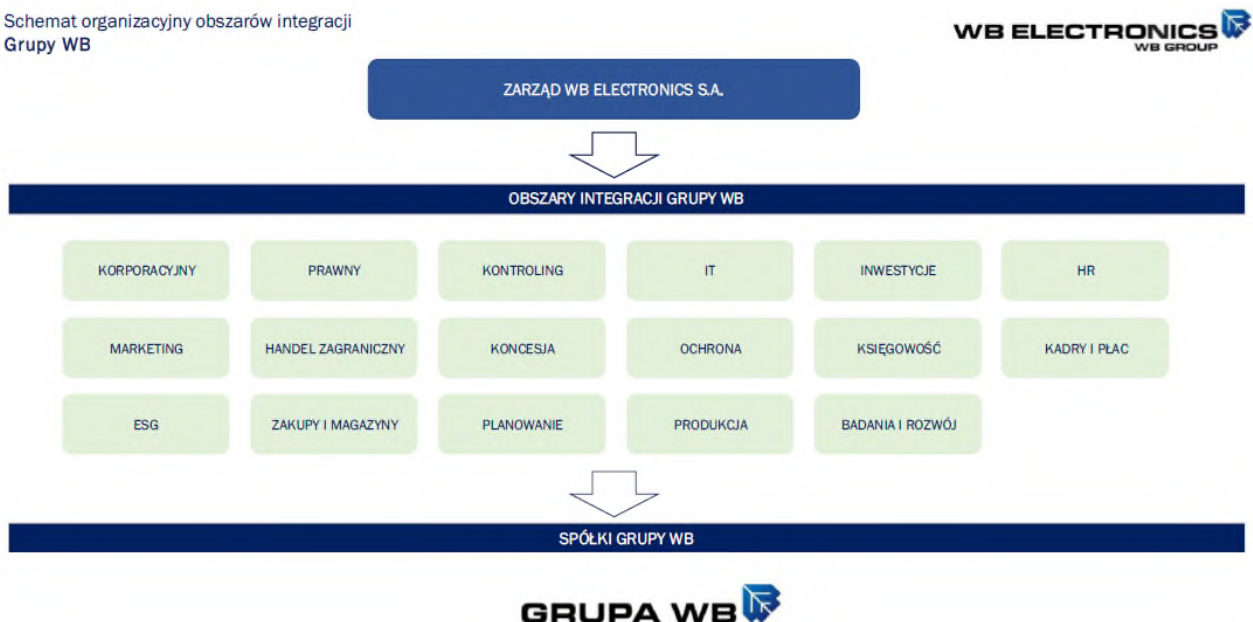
Schemat organizacyjny obszarów integracji
Grupy WB

WB ELECTRONICS
WB GROUP

ZARZĄD WB ELECTRONICS S.A.

OBSZARY INTEGRACJI GRUPY WB

| KORPORACYJNY | PRAWNY | KONTROLING | IT | INWESTYCJE | HR |
|---|---|---|---|---|---|
| MARKETING | HANDEL ZAGRANICZNY | KONCESJA | OCHRONA | KSIĘGOWOŚĆ | KADRY I PŁAC |
| ESG | ZAKUPY I MAGAZYNY | PLANOWANIE | PRODUKCJA | BADANIA I ROZWÓJ | |

SPÓŁKI GRUPY WB

GRUPA WB